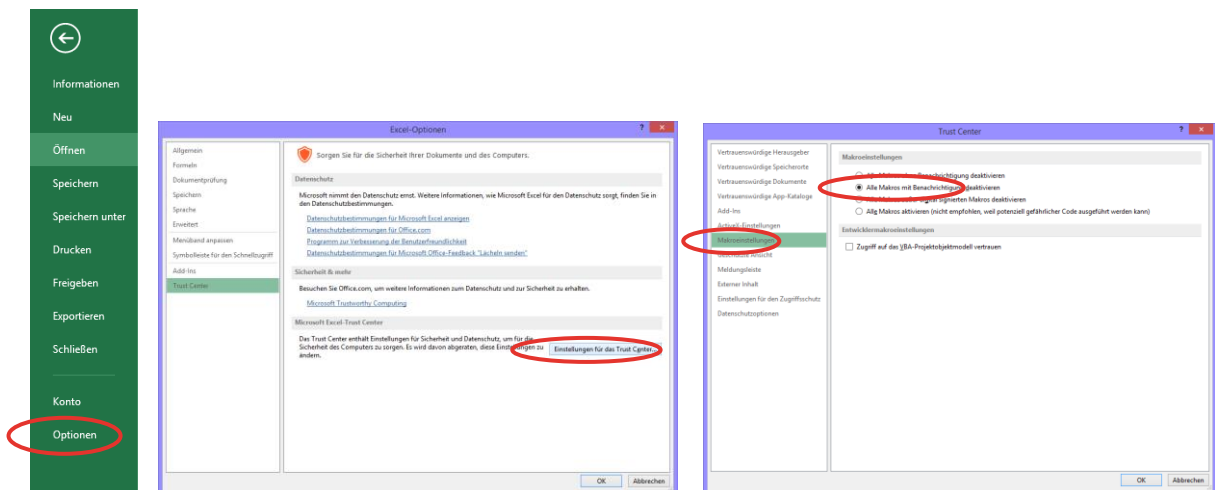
Informationen
Neu
Öffnen
Speichern
Speichern unter
Drucken
Freigeben
Exportieren
Schließen
Konto
Optionen

Excel-Optionen

Allgemein
Formeln
Dokumentprüfung
Speichern
Sprache
Erweitert
Menüband anpassen
Symbolleiste für den Schnellzugriff
Add-Ins
Trust Center

Sorgen Sie für die Sicherheit Ihrer Dokumente und des Computers.

Datenschutz

Microsoft nimmt den Datenschutz ernst. Weitere Informationen, wie Microsoft Excel für den Datenschutz sorgt, finden Sie in den Datenschutzbestimmungen.

Datenschutzbestimmungen für Microsoft Excel anzeigen
Datenschutzbestimmungen für Office.com
Programm zur Verbesserung der Benutzerfreundlichkeit
Datenschutzbestimmungen für Microsoft Office-Feedback "Lächeln senden"

Sicherheit & mehr

Besuchen Sie Office.com, um weitere Informationen zum Datenschutz und zur Sicherheit zu erhalten.

Microsoft Trustworthy Computing

Microsoft Excel-Trust Center

Das Trust Center enthält Einstellungen für Sicherheit und Datenschutz, um für die Sicherheit des Computers zu sorgen. Es wird davon abgeraten, diese Einstellungen zu ändern.

Einstellungen für das Trust Center...

OK
Abbrechen

Trust Center

Vertrauenswürdige Herausgeber
Vertrauenswürdige Speicherorte
Vertrauenswürdige Dokumente
Vertrauenswürdige App-Kataloge
Add-Ins
ActiveX-Einstellungen
Makroeinstellungen
Geschützte Ansicht
Meldungsleiste
Externer Inhalt
Einstellungen für den Zugriffsschutz
Datenschutzoptionen

Makroeinstellungen

Alle Makros ohne Benachrichtigung deaktivieren
Alle Makros mit Benachrichtigung deaktivieren
Alle Makros außer digital signierten Makros deaktivieren
Alle Makros aktivieren (nicht empfohlen, weil potenziell gefährlicher Code ausgeführt werden kann)

Entwicklermakroeinstellungen

Zugriff auf das VBA-Projektobjektmodell vertrauen

OK
Abbrechen